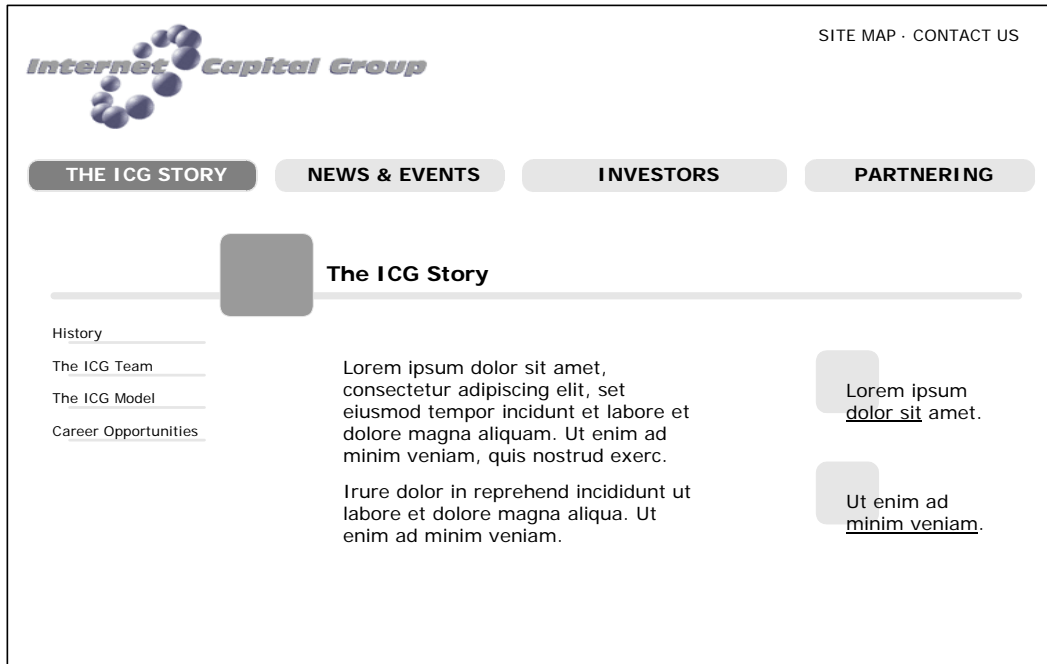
Internet Capital Group

SITE MAP · CONTACT US

THE ICG STORY
NEWS & EVENTS
INVESTORS
PARTNERING

The ICG Story

History
The ICG Team
The ICG Model
Career Opportunities

Lorem ipsum dolor sit amet, consectetur adipiscing elit, set eiusmod tempor incidunt et labore et dolore magna aliquam. Ut enim ad minim veniam, quis nostrud exerc.

Irure dolor in reprehend incididunt ut labore et dolore magna aliqua. Ut enim ad minim veniam.

Lorem ipsum dolor sit amet.

Ut enim ad minim veniam.